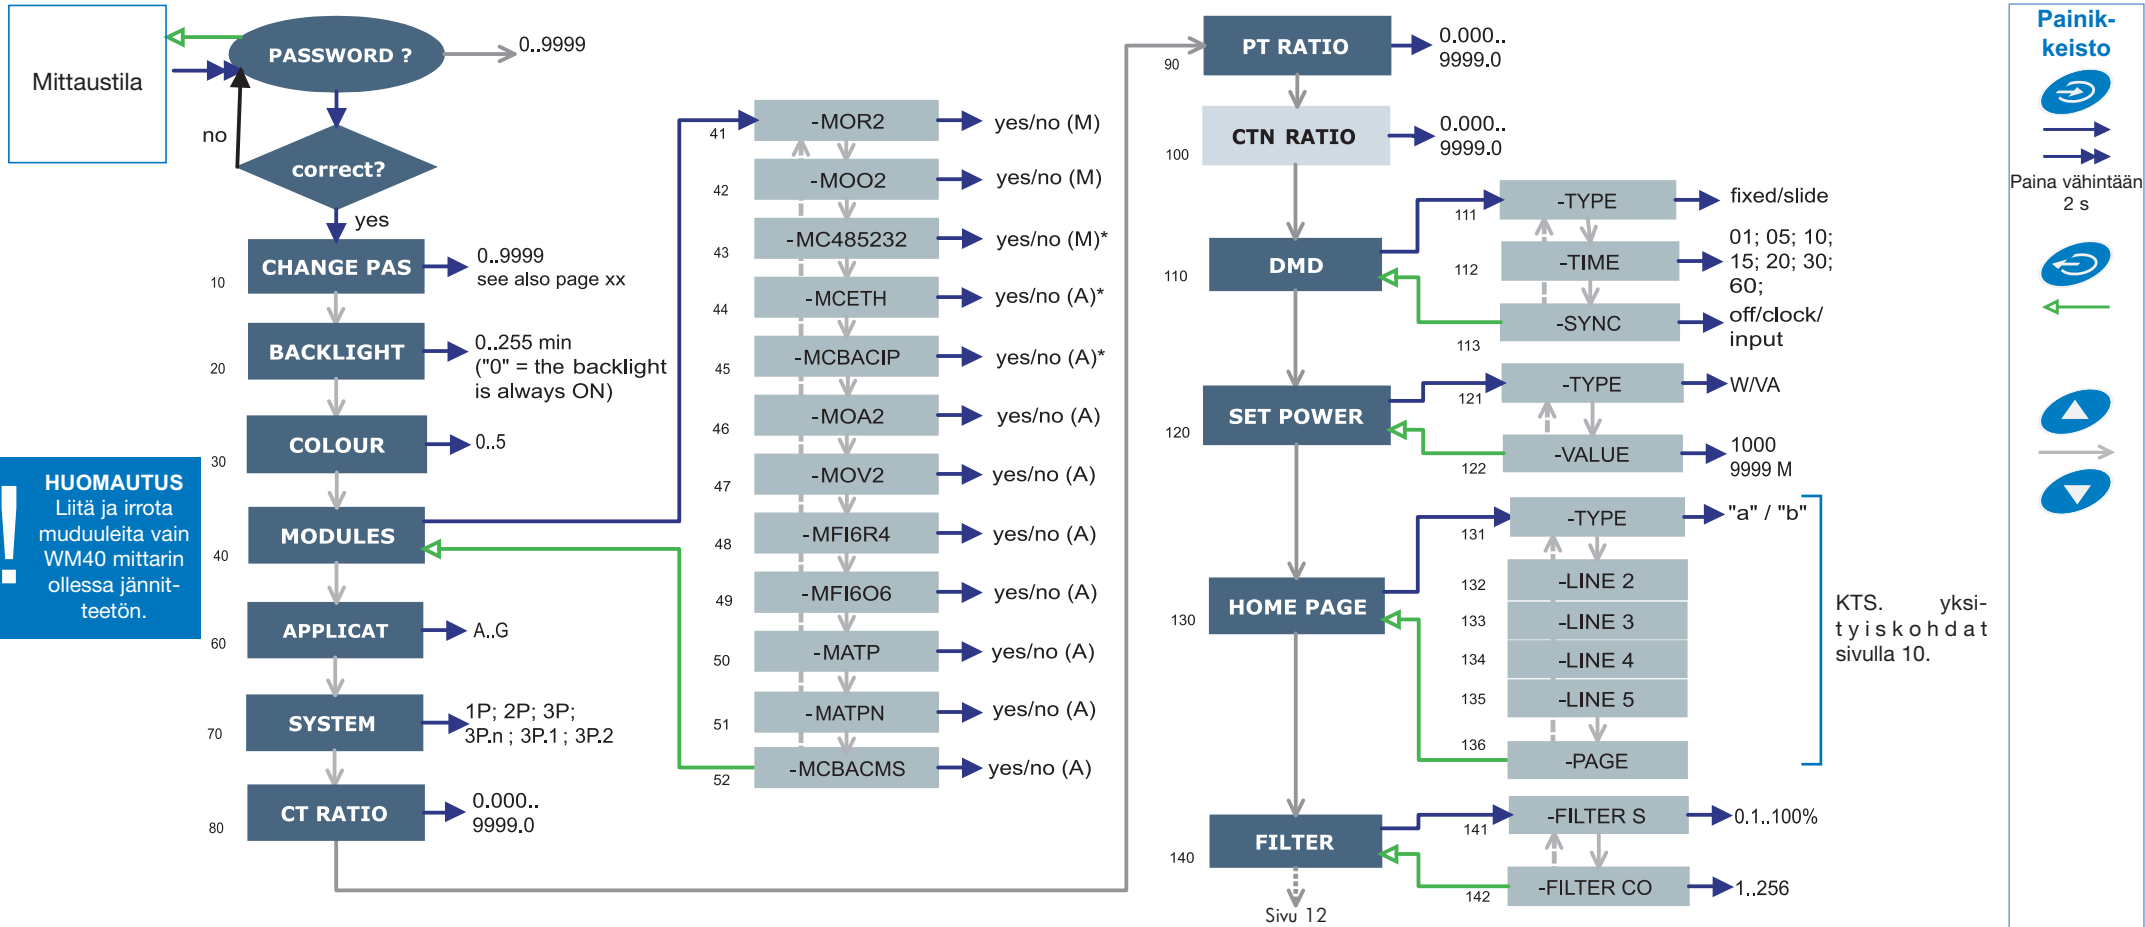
Mittaustila

PASSWORD ?

0..9999

no

correct?

yes

10 CHANGE PAS
0..9999
see also page xx

20 BACKLIGHT
0..255 min
("0" = the backlight is always ON)

30 COLOUR
0..5

HUOMAUTUS
Liitä ja irrota muduuleita vain WM40 mittarin ollessa jännitteetön.

40 MODULES

60 APPLICAT
A..G

70 SYSTEM
1P; 2P; 3P; 3P.n ; 3P.1 ; 3P.2

80 CT RATIO
0.000..
9999.0

41 -MOR2 yes/no (M)
42 -MOO2 yes/no (M)
43 -MC485232 yes/no (M)*
44 -MCETH yes/no (A)*
45 -MCBACIP yes/no (A)*
46 -MOA2 yes/no (A)
47 -MOV2 yes/no (A)
48 -MFI6R4 yes/no (A)
49 -MFI6O6 yes/no (A)
50 -MATP yes/no (A)
51 -MATPN yes/no (A)
52 -MCBACMS yes/no (A)

90 PT RATIO
0.000..
9999.0

100 CTN RATIO
0.000..
9999.0

110 DMD
111 -TYPE fixed/slide
112 -TIME 01; 05; 10; 15; 20; 30; 60;
113 -SYNC off/clock/ input

120 SET POWER
121 -TYPE W/VA
122 -VALUE 1000
9999 M

130 HOME PAGE
131 -TYPE "a" / "b"
132 -LINE 2
133 -LINE 3
134 -LINE 4
135 -LINE 5
136 -PAGE

KTS. yksityiskohdat sivulla 10.

140 FILTER
141 -FILTER S 0.1..100%
142 -FILTER CO 1..256

Sivu 12

Painikkeisto

Paina vähintään 2 s